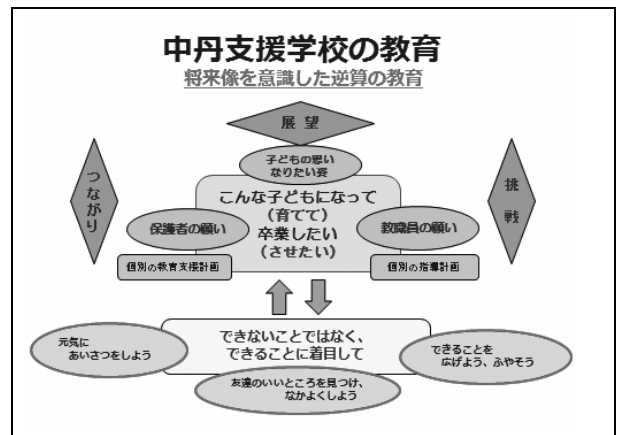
中丹支援学校の教育
将来像を意識した逆算の教育

展望

つながり

挑戦

子どもの思い
なりたい姿

こんな子どもになって
（育てて）
卒業したい
（させたい）

保護者の願い

教職員の願い

個別の教育支援計画

個別の指導計画

できないことではなく、
できることに着目して

元気に
あいさつをしよう

友達のいいところを見つけ、
なかよくしよう

できることを
広げよう、ふやそう